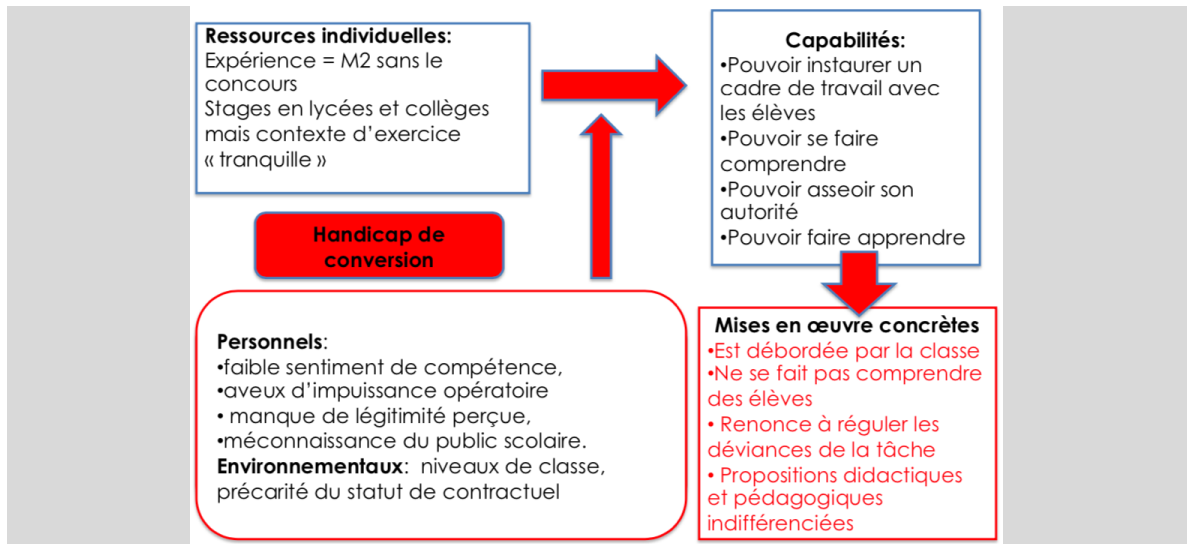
Ressources individuelles:
Expérience = M2 sans le concours
Stages en lycées et collèges mais contexte d'exercice « tranquille »

Capabilités:
•Pouvoir instaurer un cadre de travail avec les élèves
•Pouvoir se faire comprendre
•Pouvoir asseoir son autorité
•Pouvoir faire apprendre

Handicap de conversion

Personnels:
•faible sentiment de compétence,
•aveux d'impuissance opératoire
• manque de légitimité perçue,
•méconnaissance du public scolaire.
Environnementaux: niveaux de classe, précarité du statut de contractuel

Mises en œuvre concrètes
•Est débordée par la classe
•Ne se fait pas comprendre des élèves
• Renonce à réguler les déviances de la tâche
• Propositions didactiques et pédagogiques indifférenciées